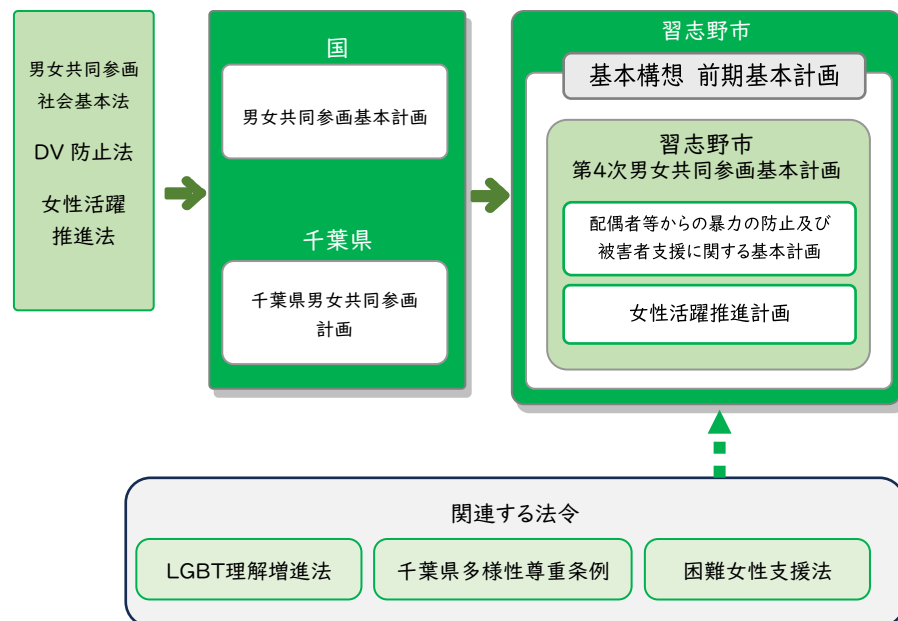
男女共同参画社会基本法

DV 防止法

女性活躍推進法

国

男女共同参画基本計画

千葉県

千葉県男女共同参画計画

習志野市

基本構想 前期基本計画

習志野市
第4次男女共同参画基本計画

配偶者等からの暴力の防止及び被害者支援に関する基本計画

女性活躍推進計画

関連する法令

LGBT理解増進法

千葉県多様性尊重条例

困難女性支援法